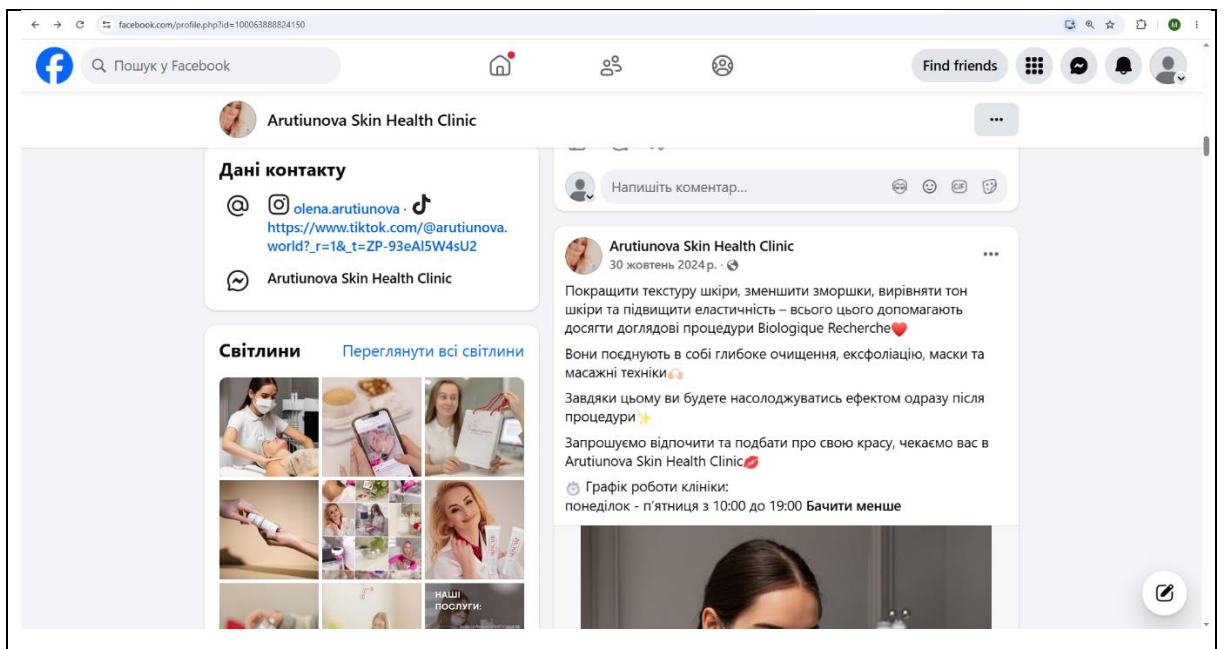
facebook.com/profile.php?id=100063888824150

Пошук у Facebook

Find friends

M

Arutiunova Skin Health Clinic

...

Дані контакту

olena.arutiunova · https://www.tiktok.com/@arutiunova.world?_r=1&_t=ZP-93eAI5W4sU2

Arutiunova Skin Health Clinic

Світлини

Переглянути всі світлини

НАШІ ПОСЛУГИ:

Напишіть коментар...

Arutiunova Skin Health Clinic

30 жовтень 2024 р. ·

Покращити текстуру шкіри, зменшити зморшки, вирівняти тон шкіри та підвищити еластичність – всього цього допомагають досягти доглядові процедури Biologique Recherche❤️

Вони поєднують в собі глибоке очищення, ексфоліацію, маски та масажні техніки🙌🏻

Завдяки цьому ви будете насолоджуватись ефектом одразу після процедури✨

Запрошуємо відпочити та подбати про свою красу, чекаємо вас в Arutiunova Skin Health Clinic💋

⏱️ Графік роботи клініки:
понеділок - п'ятниця з 10:00 до 19:00 Бачити менше